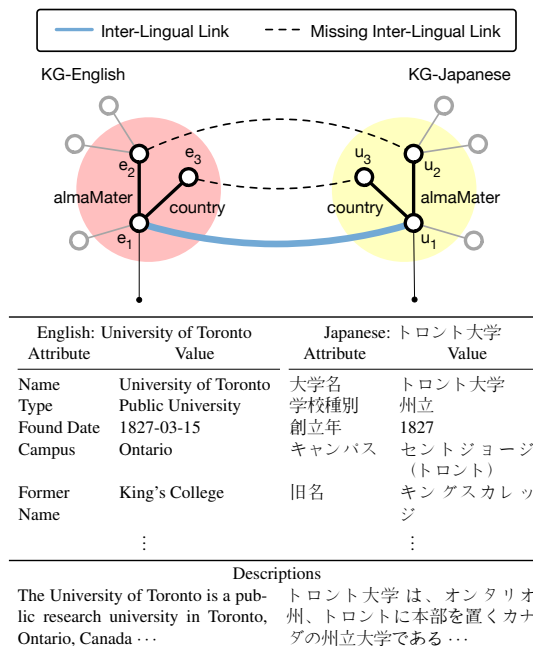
Inter-Lingual Link    Missing Inter-Lingual Link

KG-English

KG-Japanese

$e_2$ $e_3$ almaMater country $e_1$

$u_3$ $u_2$ country almaMater $u_1$

| English: University of Toronto | | Japanese: トロント大学 | |
|---|---|---|---|
| Attribute | Value | Attribute | Value |
| Name | University of Toronto | 大学名 | トロント大学 |
| Type | Public University | 学校種別 | 州立 |
| Found Date | 1827-03-15 | 創立年 | 1827 |
| Campus | Ontario | キャンパス | セントジョージ（トロント） |
| Former Name | King's College | 旧名 | キングスカレッジ |
| | ⋮ | | ⋮ |

Descriptions

The University of Toronto is a public research university in Toronto, Ontario, Canada ···

トロント大学は、オンタリオ州、トロントに本部を置くカナダの州立大学である ···